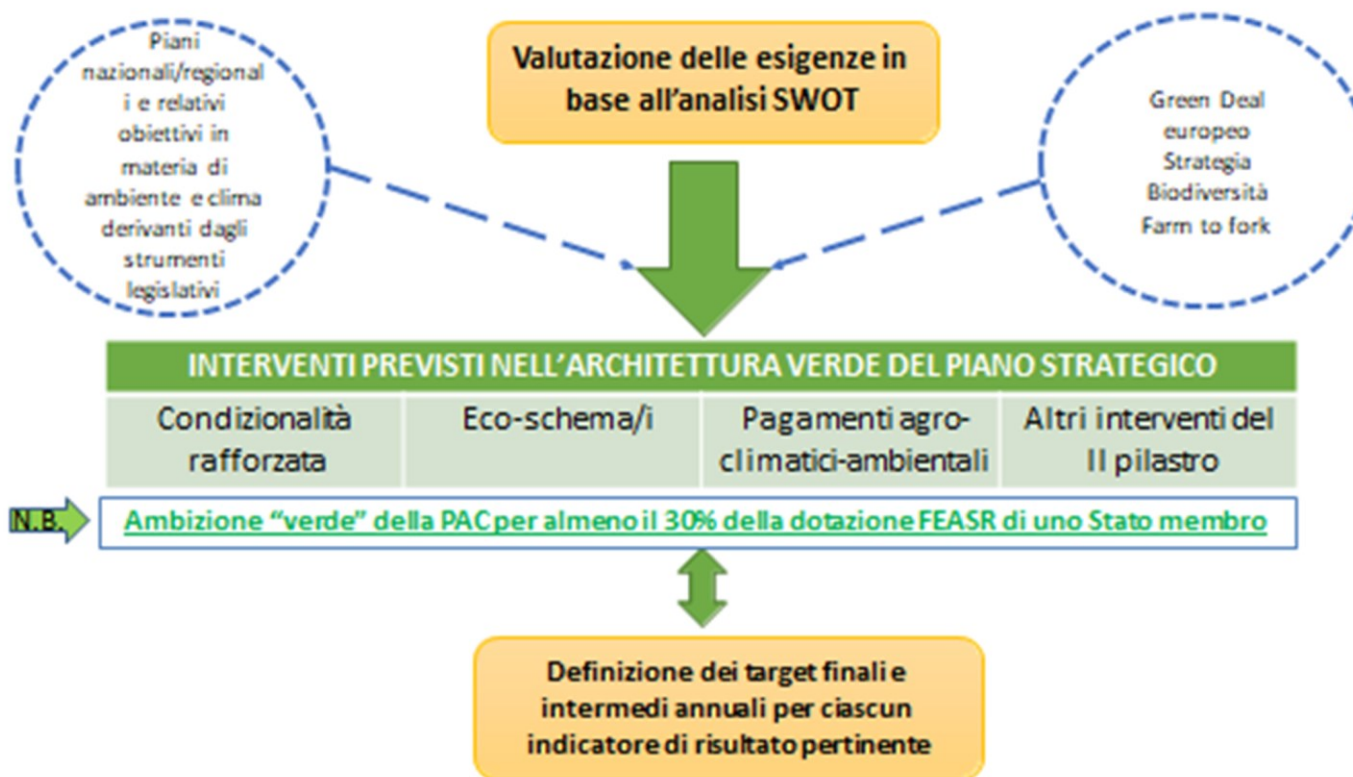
Piani nazionali/regionali e relativi obiettivi in materia di ambiente e clima derivanti dagli strumenti legislativi

Valutazione delle esigenze in base all'analisi SWOT

Green Deal europeo Strategia Biodiversità Farm to fork

INTERVENTI PREVISTI NELL'ARCHITETTURA VERDE DEL PIANO STRATEGICO

| Condizionalità rafforzata | Eco-schema/i | Pagamenti agro-climatici-ambientali | Altri interventi del II pilastro |
|---|---|---|---|

N.B.

Ambizione "verde" della PAC per almeno il 30% della dotazione FEASR di uno Stato membro

Definizione dei target finali e intermedi annuali per ciascun indicatore di risultato pertinente